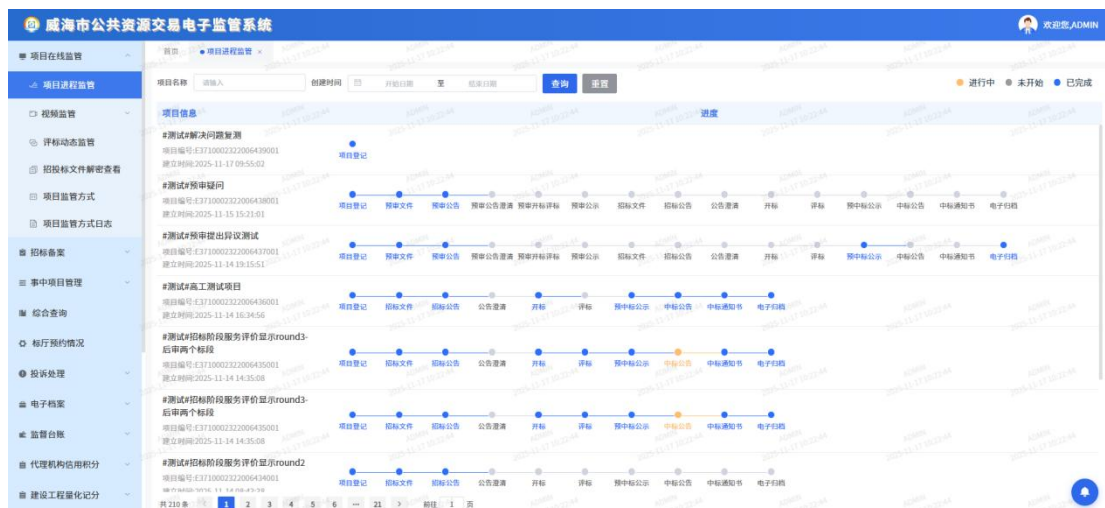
威海市公共资源交易电子监管系统

欢迎您,ADMIN

项目在线监管
项目进程监管
视频监管
评标动态监管
招投标文件解密查看
项目监管方式
项目监管方式日志
招标备案
事中项目管理
综合查询
标厅预约情况
投诉处理
电子档案
监督台账
代理机构信用积分
建设工程量化记分

首页 项目进程监管 ×

项目名称 请输入 创建时间 开始日期 至 结束日期 查询 重置

进行中 未开始 已完成

项目信息 进度

#测试#解决问题复测
项目编号:E3710002322006439001
建立时间:2025-11-17 09:55:02
项目登记

#测试#预审疑问
项目编号:E3710002322006438001
建立时间:2025-11-15 15:21:01
项目登记 预审文件 预审公告 预审公告澄清 预审开标评标 预审公示 招标文件 招标公告 公告澄清 开标 评标 预中标公示 中标公告 中标通知书 电子归档

#测试#预审提出异议测试
项目编号:E3710002322006437001
建立时间:2025-11-14 19:15:51
项目登记 预审文件 预审公告 预审公告澄清 预审开标评标 预审公示 招标文件 招标公告 公告澄清 开标 评标 预中标公示 中标公告 中标通知书 电子归档

#测试#高工测试项目
项目编号:E3710002322006436001
建立时间:2025-11-14 16:34:56
项目登记 招标文件 招标公告 公告澄清 开标 评标 预中标公示 中标公告 中标通知书 电子归档

#测试#招标阶段服务评价显示round3-后审两个标段
项目编号:E3710002322006435001
建立时间:2025-11-14 14:35:08
项目登记 招标文件 招标公告 公告澄清 开标 评标 预中标公示 中标公告 中标通知书 电子归档

#测试#招标阶段服务评价显示round3-后审两个标段
项目编号:E3710002322006435001
建立时间:2025-11-14 14:35:08
项目登记 招标文件 招标公告 公告澄清 开标 评标 预中标公示 中标公告 中标通知书 电子归档

#测试#招标阶段服务评价显示round2
项目编号:E3710002322006434001
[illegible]
项目登记 招标文件 招标公告 公告澄清 开标 评标 预中标公示 中标公告 中标通知书 电子归档

共 210 条 1 2 3 4 5 6 ··· 21 前往 1 页